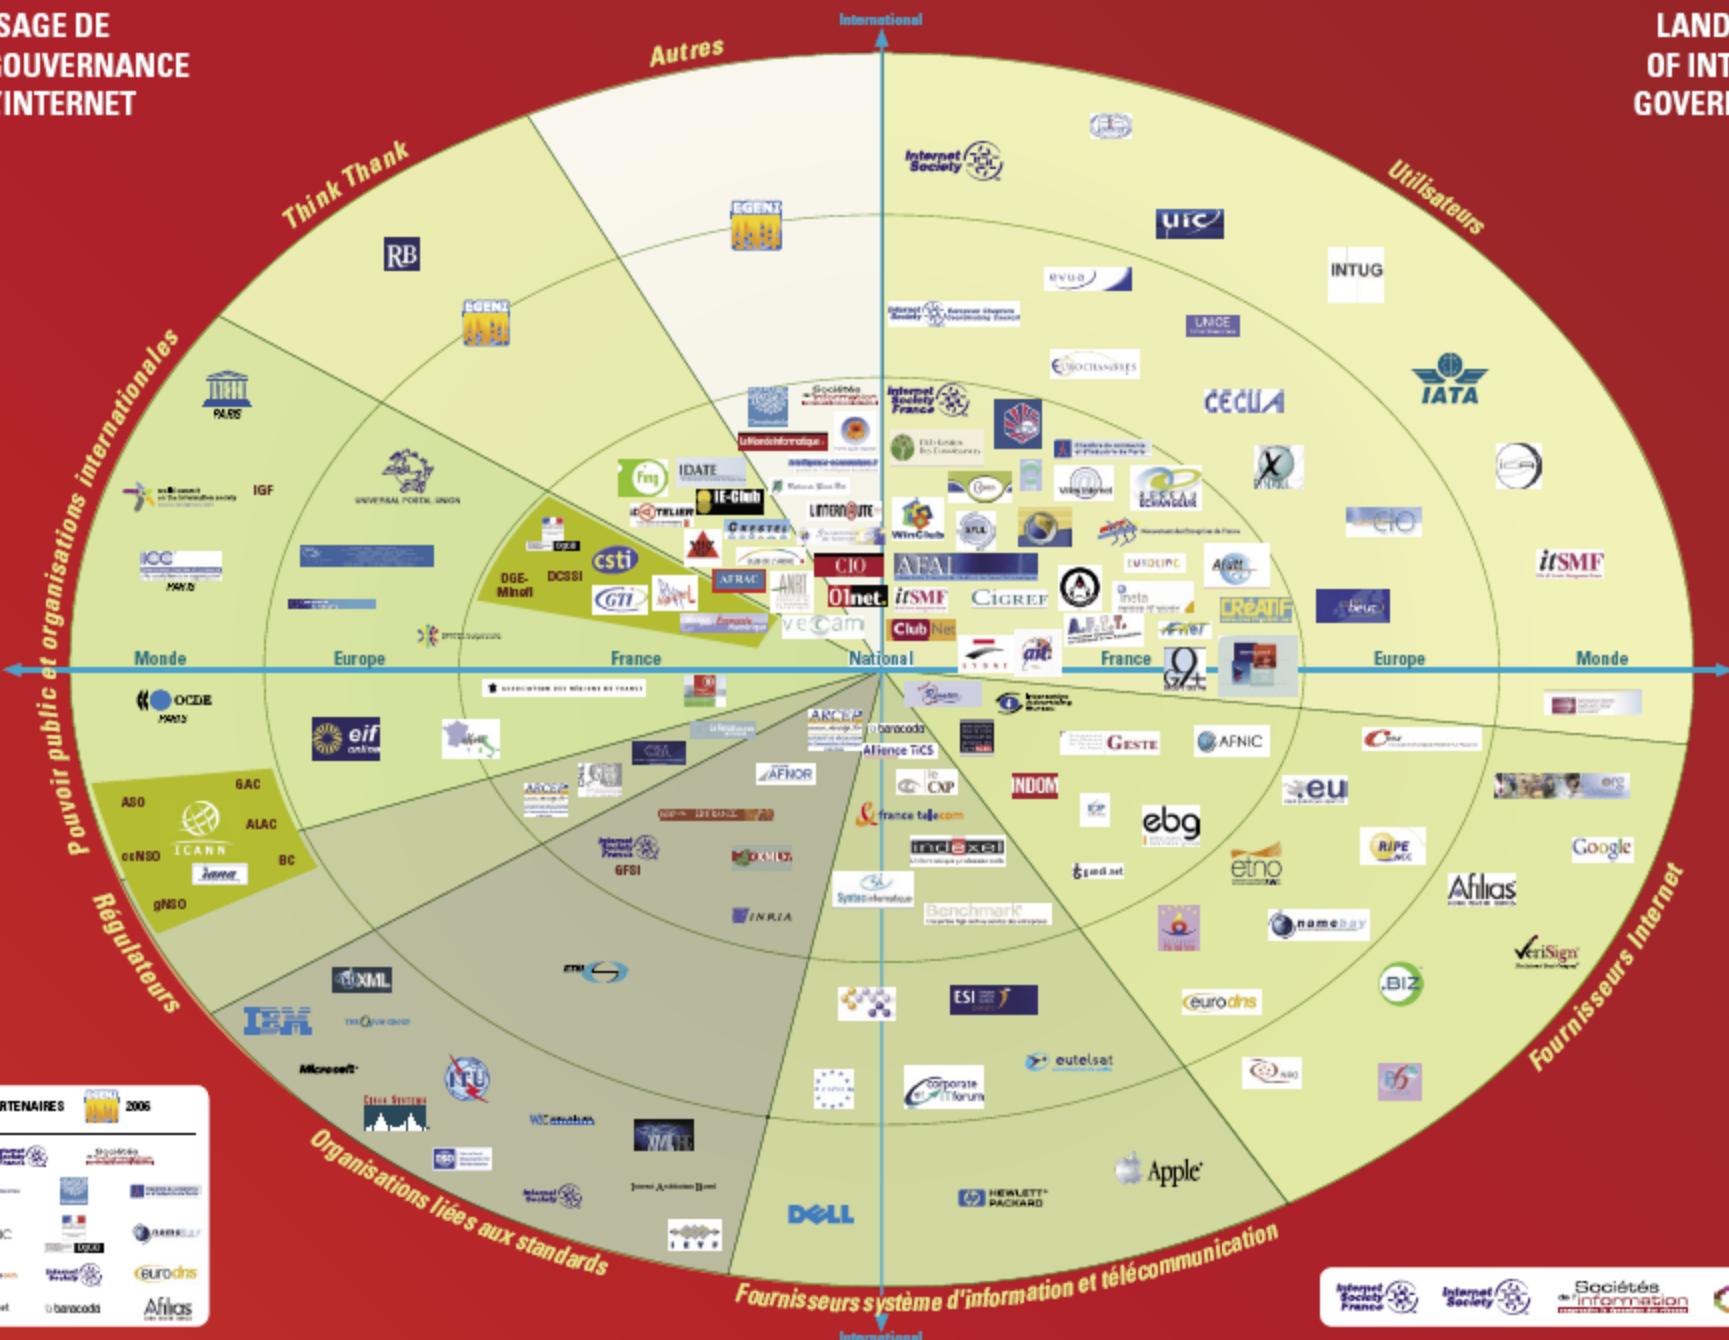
SAGE DE
OUVERNANCE
'INTERNET

LAND
OF INT
GOVER

International

Autres

Think Thank

Utilisateurs

Pouvoir public et organisations internationales

Régulateurs

Organisations liées aux standards

Fournisseurs système d'information et télécommunication

Fournisseurs Internet

Monde
Europe
France
National
France
Europe
Monde

International

RB
EGENI
EGENI
Internet Society
uic
INTUG
IATA
CECUA
itSMF
IGF
UNIVERSAL POSTAL UNION
ICC
PARIS
IDATE
IE-Club
csti
DCSSI
DGE-Minefi
GTI
AFRAC
CIO
AFAI
01net.
itSMF
CIGREF
Club Net
vecam
CREATIF
AFNIC
eu
OCDE
PARIS
eif
ARCEP
ARCEP
baracoda
Alliance TICS
AFNOR
CXP
INDOM
GESTE
ebg
etno
RIPE
Google
Afilias
VeriSign
.BIZ
namebay
eurodns
france telecom
indexel
Benchmark
INRIA
GFSI
ASO
GAC
ALAC
ccNSO
ICANN
iana
BC
gNSO
XML
IBM
Microsoft
ITU
Cisco Systems
W3C
IETF
ESI
eutelsat
corporate forum
Apple
HEWLETT PACKARD
DELL

RTENAIRES
EGENI
2006
eurodns
baracoda
Afilias

Internet Society France
Internet Society
Sociétés de l'information